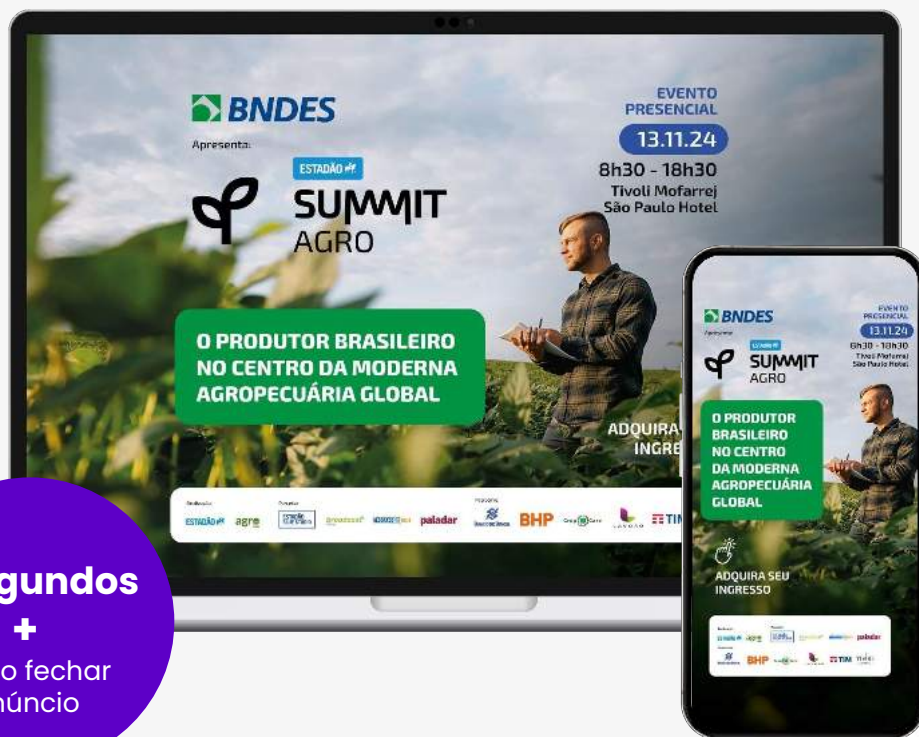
BNDES
Apresenta:
ESTADÃO
SUMMIT AGRO
EVENTO PRESENCIAL
13.11.24
8h30 - 18h30
Tivoli Mofarrej São Paulo Hotel
O PRODUTOR BRASILEIRO NO CENTRO DA MODERNA AGROPECUÁRIA GLOBAL
ADQUIRA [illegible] INGRE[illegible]
ESTADÃO agro paladar BHP TIM

BNDES
Apresenta
SUMMIT AGRO
EVENTO PRESENCIAL
13.11.24
8h30 - 18h30
Tivoli Mofarrej São Paulo Hotel
O PRODUTOR BRASILEIRO NO CENTRO DA MODERNA AGROPECUÁRIA GLOBAL
ADQUIRA SEU INGRESSO
ESTADÃO agro paladar BHP TIM

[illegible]gundos
+
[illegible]o fechar
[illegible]núncio